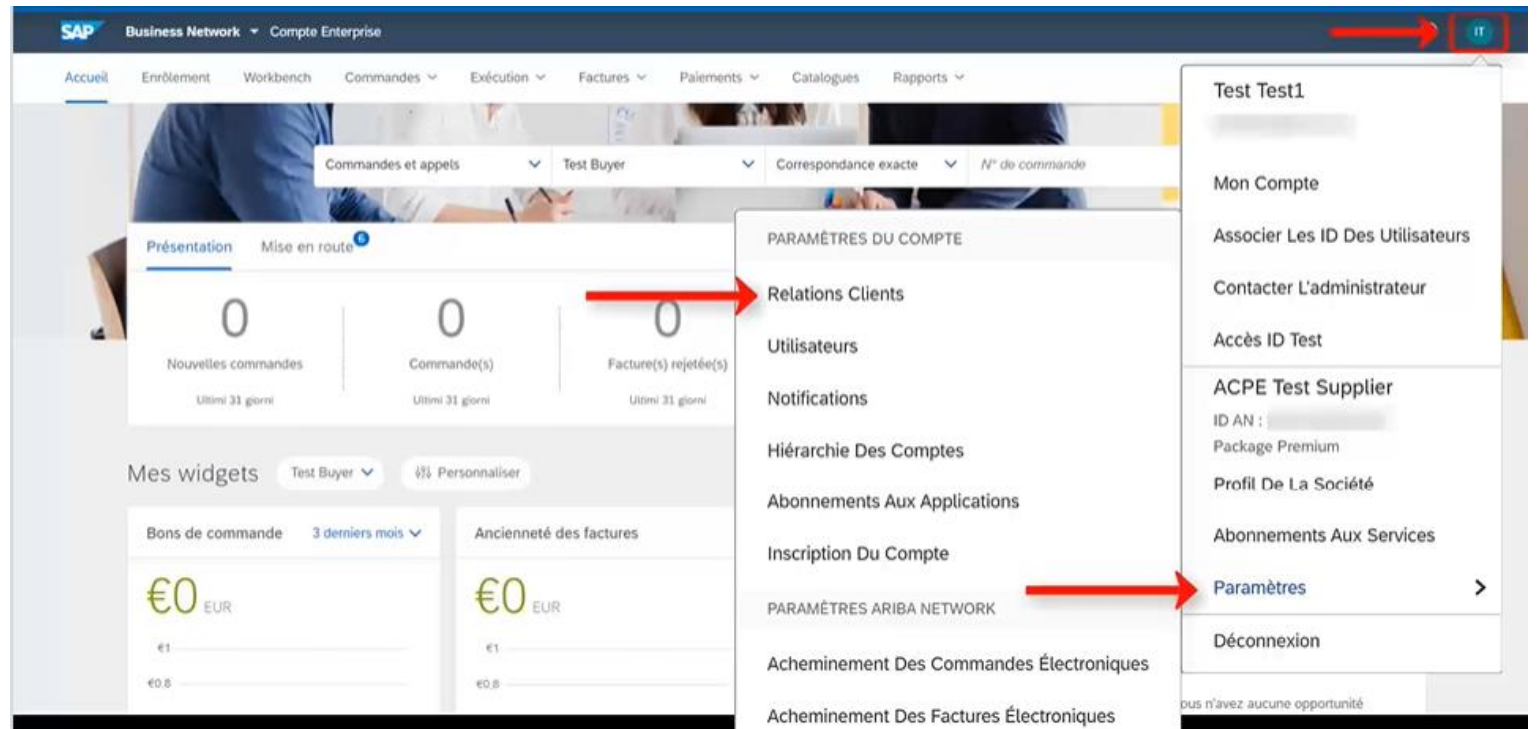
SAP Business Network ▾ Compte Enterprise

IT

Accueil Enrôlement Workbench Commandes Exécution Factures Paiements Catalogues Rapports

Commandes et appels
Test Buyer
Correspondance exacte
N° de commande

Présentation Mise en route 6

0
Nouvelles commandes
Ultimi 31 giorni

0
Commande(s)
Ultimi 31 giorni

0
Facture(s) rejetée(s)
Ultimi 31 giorni

Mes widgets Test Buyer Personnaliser

Bons de commande 3 derniers mois
€0 EUR
€1
€0.8

Ancienneté des factures
€0 EUR
€1
€0.8

PARAMÈTRES DU COMPTE
Relations Clients
Utilisateurs
Notifications
Hiérarchie Des Comptes
Abonnements Aux Applications
Inscription Du Compte
PARAMÈTRES ARIBA NETWORK
Acheminement Des Commandes Électroniques
Acheminement Des Factures Électroniques

Test Test1
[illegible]
Mon Compte
Associer Les ID Des Utilisateurs
Contacter L'administrateur
Accès ID Test
ACPE Test Supplier
ID AN : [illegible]
Package Premium
Profil De La Société
Abonnements Aux Services
Paramètres
Déconnexion

ous n'avez aucune opportunité